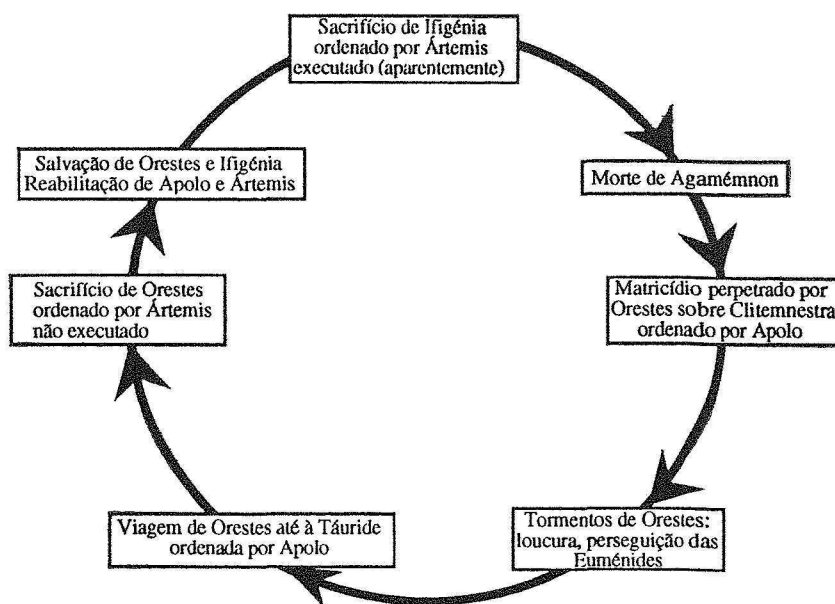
Sacrifício de Ifigénia ordenado por Ártemis executado (aparentemente)

Morte de Agamémnon

Matricídio perpetrado por Orestes sobre Clitemnestra ordenado por Apolo

Tormentos de Orestes: loucura, perseguição das Euménides

Viagem de Orestes até à Táuride ordenada por Apolo

Sacrifício de Orestes ordenado por Ártemis não executado

Salvação de Orestes e Ifigénia Reabilitação de Apolo e Ártemis